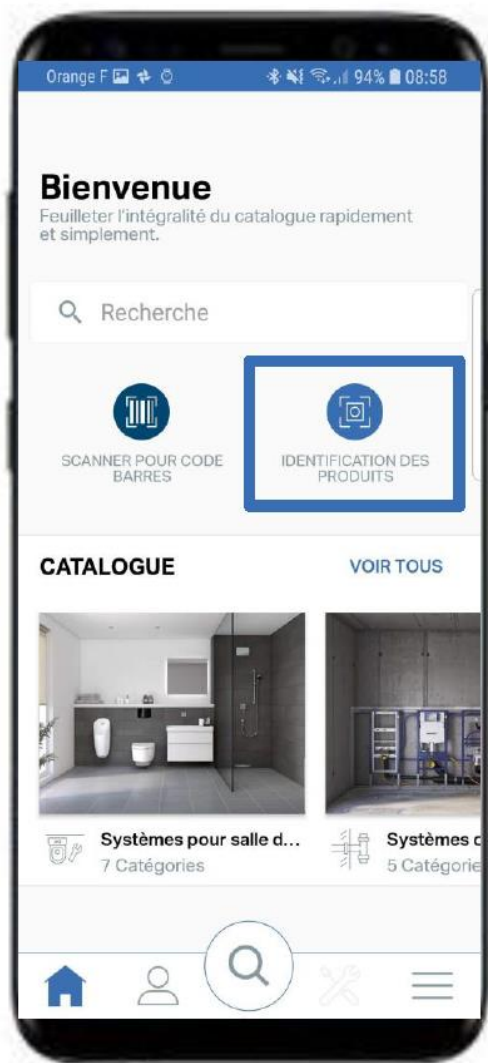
Orange F 94% 08:58

Bienvenue
Feuilleter l'intégralité du catalogue rapidement et simplement.

Recherche

SCANNER POUR CODE BARRES

IDENTIFICATION DES PRODUITS

CATALOGUE

VOIR TOUS

Systèmes pour salle d...
7 Catégories

Systèmes d
5 Catégorie